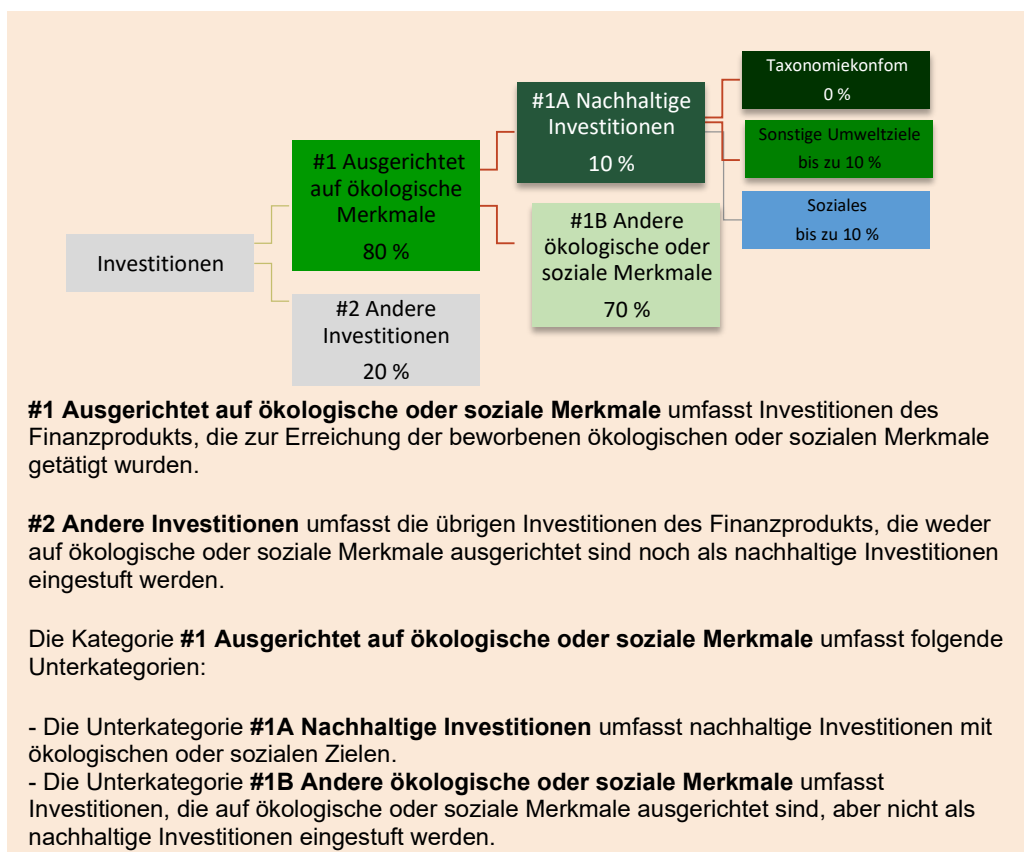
Investitionen

#1 Ausgerichtet auf ökologische Merkmale
80 %

#2 Andere Investitionen
20 %

#1A Nachhaltige Investitionen
10 %

#1B Andere ökologische oder soziale Merkmale
70 %

Taxonomiekonfom
0 %

Sonstige Umweltziele
bis zu 10 %

Soziales
bis zu 10 %

**#1 Ausgerichtet auf ökologische oder soziale Merkmale** umfasst Investitionen des Finanzprodukts, die zur Erreichung der beworbenen ökologischen oder sozialen Merkmale getätigt wurden.

**#2 Andere Investitionen** umfasst die übrigen Investitionen des Finanzprodukts, die weder auf ökologische oder soziale Merkmale ausgerichtet sind noch als nachhaltige Investitionen eingestuft werden.

Die Kategorie **#1 Ausgerichtet auf ökologische oder soziale Merkmale** umfasst folgende Unterkategorien:

- Die Unterkategorie **#1A Nachhaltige Investitionen** umfasst nachhaltige Investitionen mit ökologischen oder sozialen Zielen.
- Die Unterkategorie **#1B Andere ökologische oder soziale Merkmale** umfasst Investitionen, die auf ökologische oder soziale Merkmale ausgerichtet sind, aber nicht als nachhaltige Investitionen eingestuft werden.